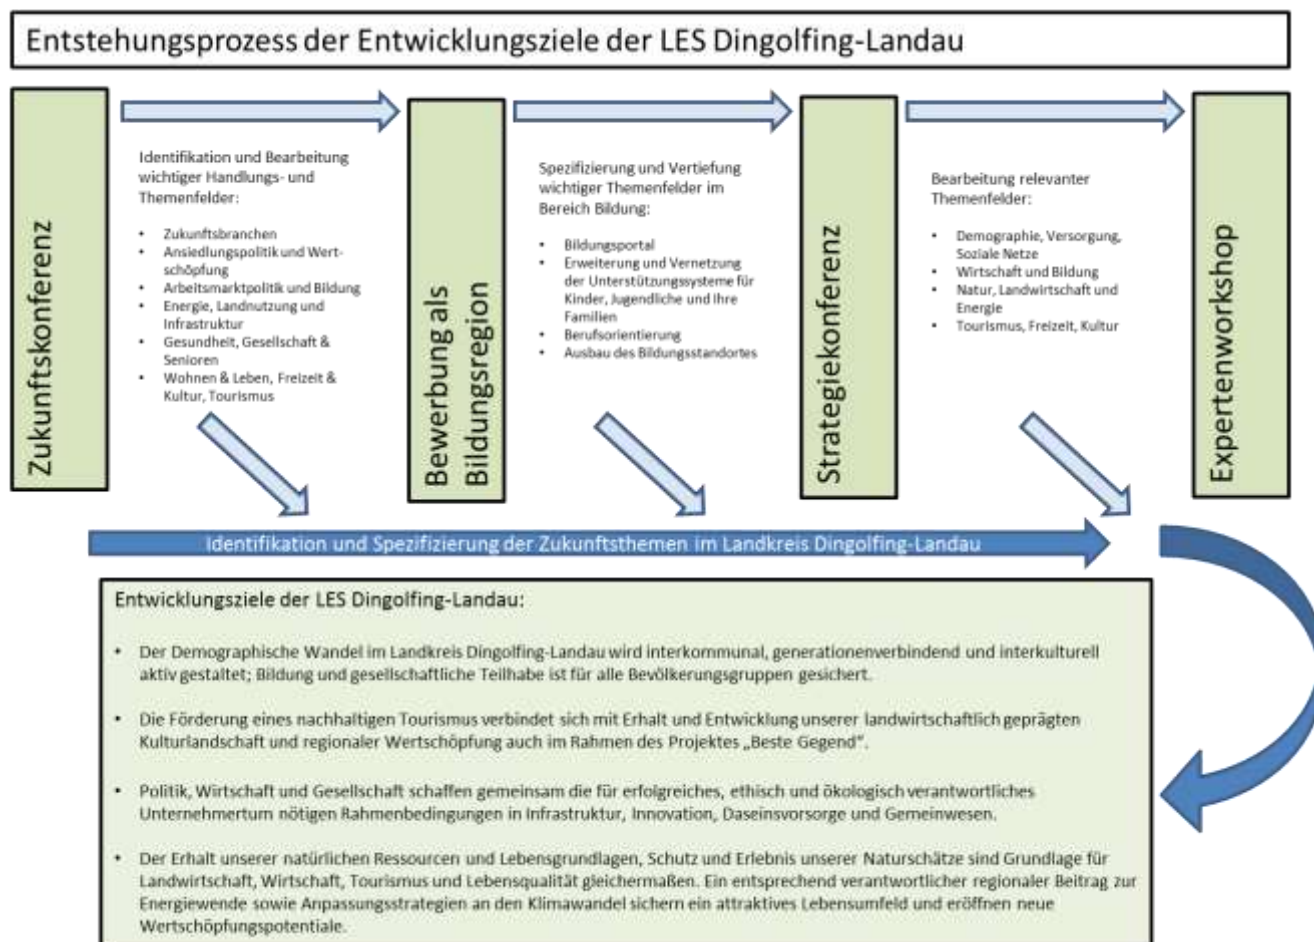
Entstehungsprozess der Entwicklungsziele der LES Dingolfing-Landau

Zukunftskonferenz

Identifikation und Bearbeitung wichtiger Handlungs- und Themenfelder:

- Zukunftsbranchen
- Ansiedlungspolitik und Wertschöpfung
- Arbeitsmarktpolitik und Bildung
- Energie, Landnutzung und Infrastruktur
- Gesundheit, Gesellschaft & Senioren
- Wohnen & Leben, Freizeit & Kultur, Tourismus

Bewerbung als Bildungsregion

Spezifizierung und Vertiefung wichtiger Themenfelder im Bereich Bildung:

- Bildungsportal
- Erweiterung und Vernetzung der Unterstützungssysteme für Kinder, Jugendliche und ihre Familien
- Berufsorientierung
- Ausbau des Bildungsstandortes

Strategiekonferenz

Bearbeitung relevanter Themenfelder:

- Demographie, Versorgung, Soziale Netze
- Wirtschaft und Bildung
- Natur, Landwirtschaft und Energie
- Tourismus, Freizeit, Kultur

Expertenworkshop

Identifikation und Spezifizierung der Zukunftsthemen im Landkreis Dingolfing-Landau

Entwicklungsziele der LES Dingolfing-Landau:

- Der Demographische Wandel im Landkreis Dingolfing-Landau wird interkommunal, generationenverbindend und interkulturell aktiv gestaltet; Bildung und gesellschaftliche Teilhabe ist für alle Bevölkerungsgruppen gesichert.
- Die Förderung eines nachhaltigen Tourismus verbindet sich mit Erhalt und Entwicklung unserer landwirtschaftlich geprägten Kulturlandschaft und regionaler Wertschöpfung auch im Rahmen des Projektes „Beste Gegend".
- Politik, Wirtschaft und Gesellschaft schaffen gemeinsam die für erfolgreiches, ethisch und ökologisch verantwortliches Unternehmertum nötigen Rahmenbedingungen in Infrastruktur, Innovation, Daseinsvorsorge und Gemeinwesen.
- Der Erhalt unserer natürlichen Ressourcen und Lebensgrundlagen, Schutz und Erlebnis unserer Naturschätze sind Grundlage für Landwirtschaft, Wirtschaft, Tourismus und Lebensqualität gleichermaßen. Ein entsprechend verantwortlicher regionaler Beitrag zur Energiewende sowie Anpassungsstrategien an den Klimawandel sichern ein attraktives Lebensumfeld und eröffnen neue Wertschöpfungspotentiale.